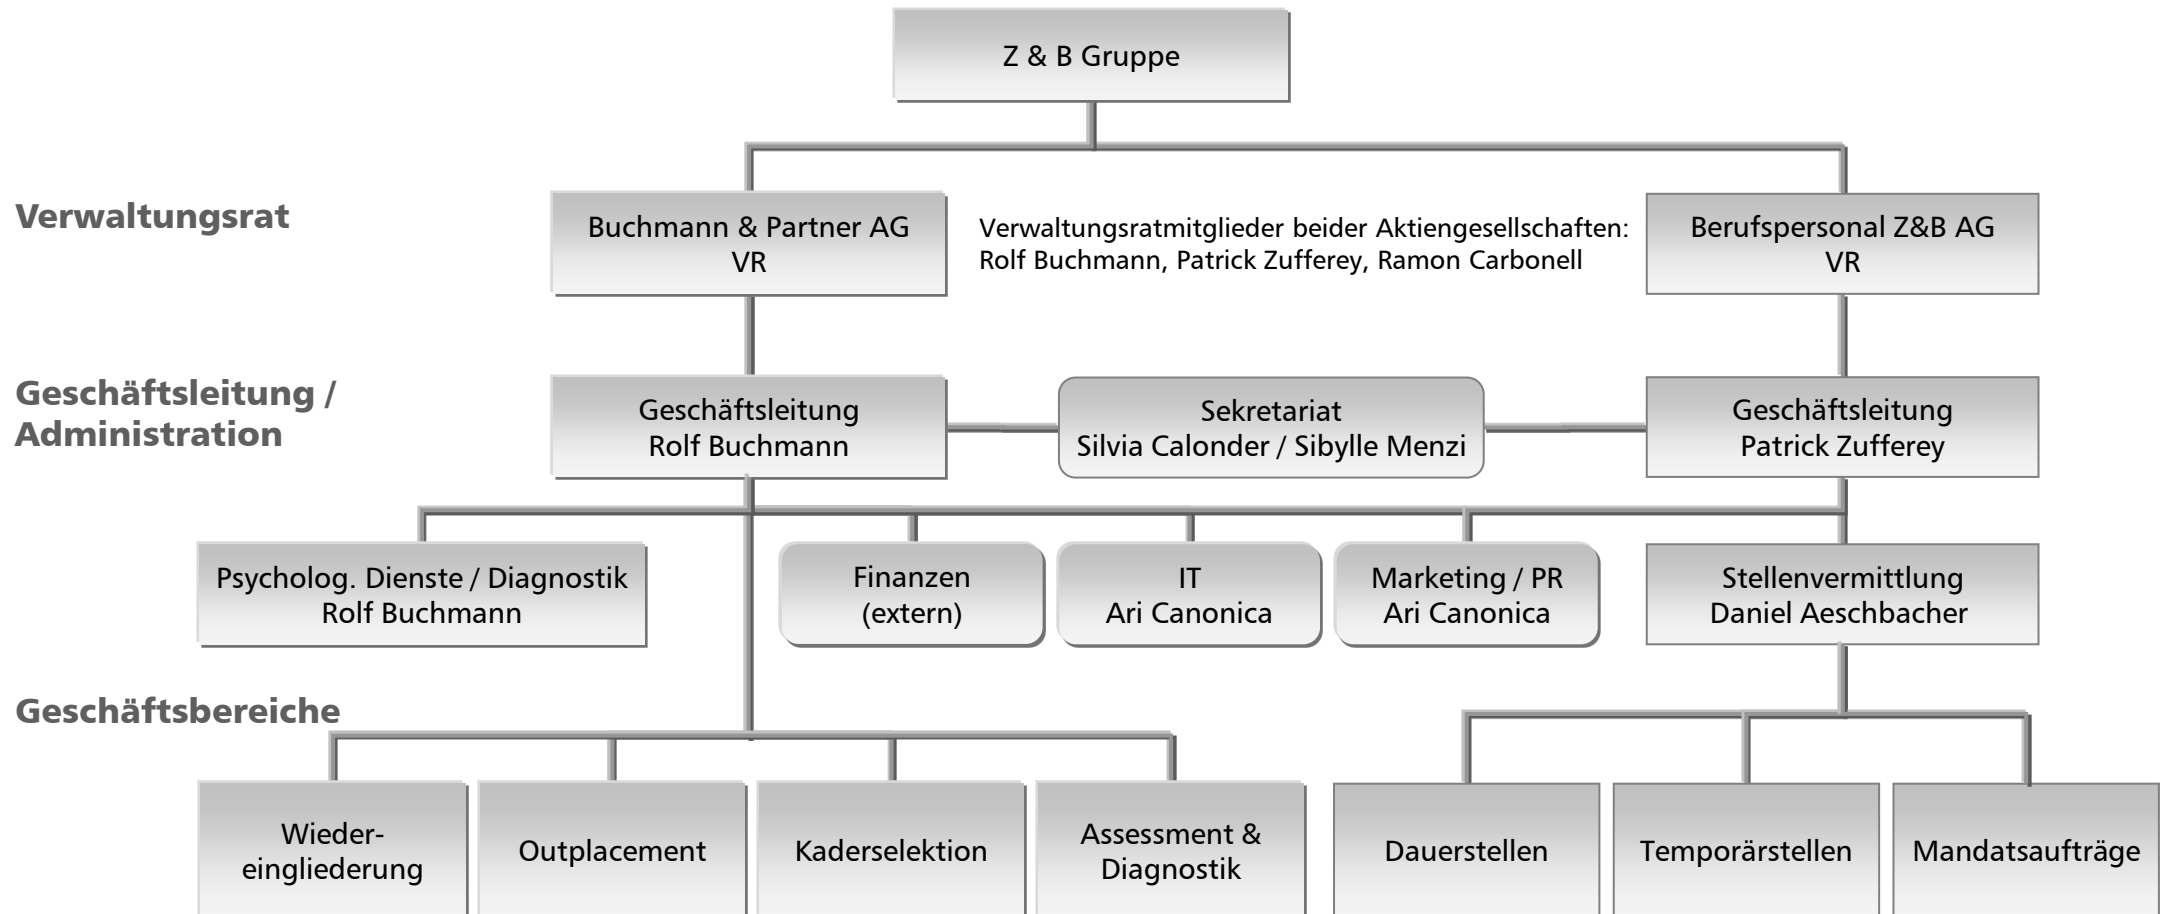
Z & B Gruppe

Verwaltungsrat

Buchmann & Partner AG
VR

Verwaltungsratmitglieder beider Aktiengesellschaften:
Rolf Buchmann, Patrick Zufferey, Ramon Carbonell

Berufspersonal Z&B AG
VR

Geschäftsleitung / Administration

Geschäftsleitung
Rolf Buchmann

Sekretariat
Silvia Calonder / Sibylle Menzi

Geschäftsleitung
Patrick Zufferey

Psycholog. Dienste / Diagnostik
Rolf Buchmann

Finanzen
(extern)

IT
Ari Canonica

Marketing / PR
Ari Canonica

Stellenvermittlung
Daniel Aeschbacher

Geschäftsbereiche

Wiedereingliederung

Outplacement

Kaderselektion

Assessment & Diagnostik

Dauerstellen

Temporärstellen

Mandatsaufträge